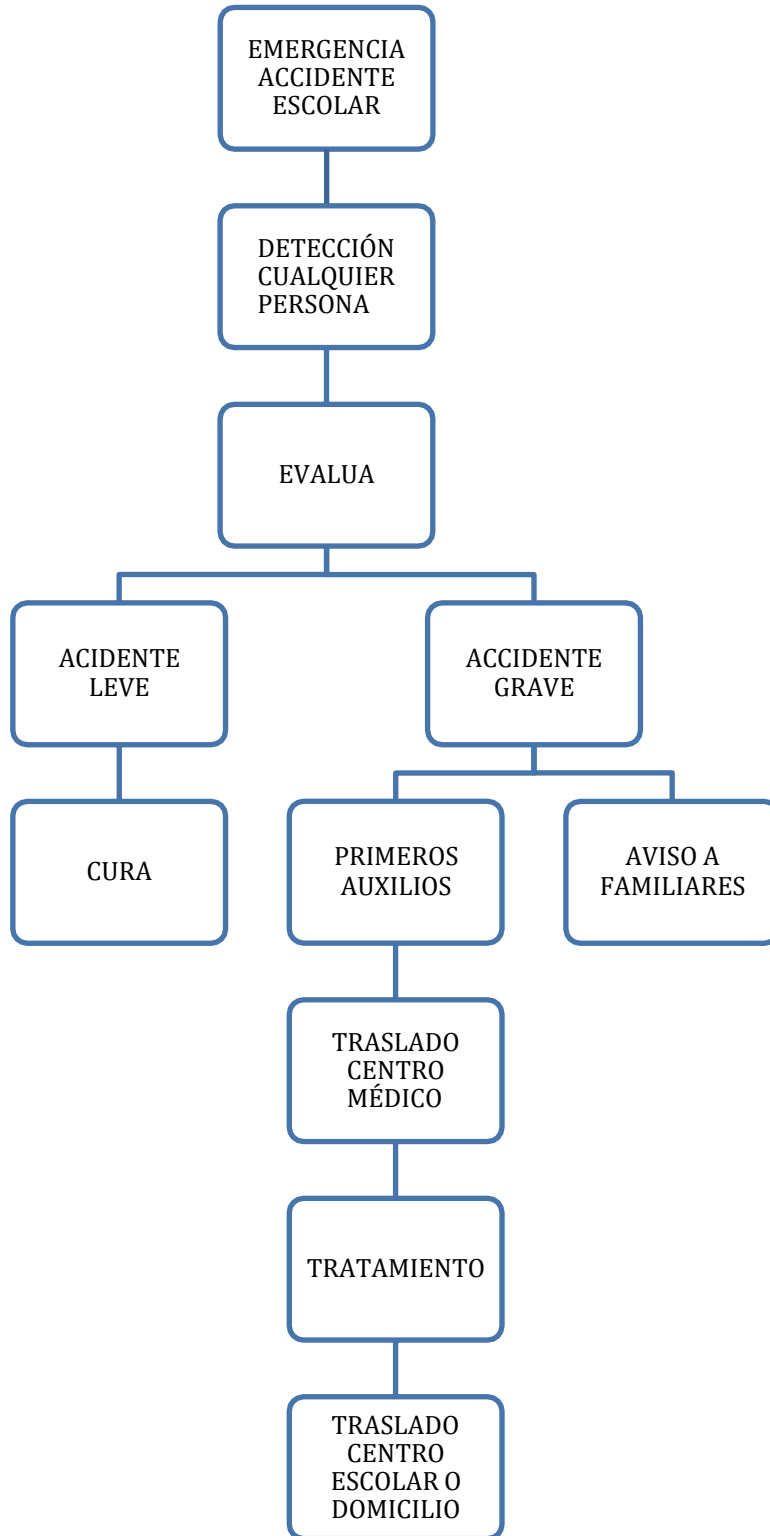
EMERGENCIA ACCIDENTE ESCOLAR

DETECCIÓN CUALQUIER PERSONA

EVALUA

ACIDENTE LEVE

ACCIDENTE GRAVE

CURA

PRIMEROS AUXILIOS

AVISO A FAMILIARES

TRASLADO CENTRO MÉDICO

TRATAMIENTO

TRASLADO CENTRO ESCOLAR O DOMICILIO